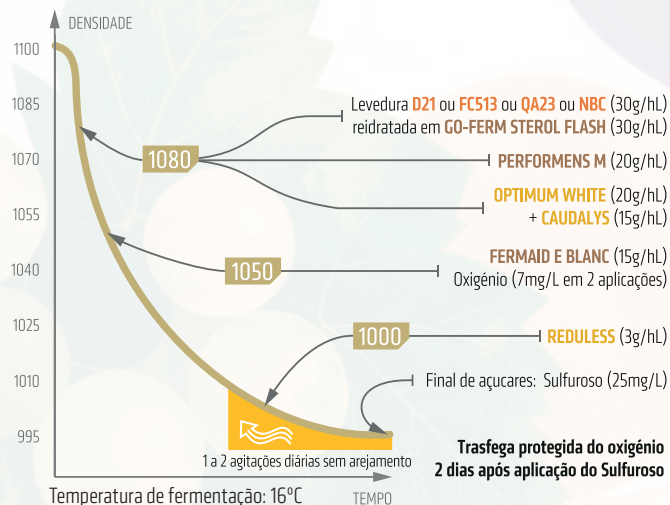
DENSIDADE

1100

1085

1070

1055

1040

1025

1010

995

Levedura D21 ou FC513 ou QA23 ou NBC (30g/hL) reidratada em GO-FERM STEROL FLASH (30g/hL)

1080

PERFORMENS M (20g/hL)

OPTIMUM WHITE (20g/hL) + CAUDALYS (15g/hL)

1050

FERMAID E BLANC (15g/hL)

Oxigénio (7mg/L em 2 aplicações)

1000

REDULESS (3g/hL)

Final de açucares: Sulfuroso (25mg/L)

1 a 2 agitações diárias sem arejamento

Trasfega protegida do oxigénio
2 dias após aplicação do Sulfuroso

Temperatura de fermentação: 16ºC

TEMPO